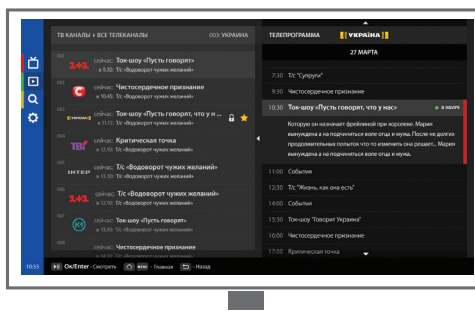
ТВ КАНАЛЫ › ВСЕ ТЕЛЕКАНАЛЫ 003 УКРАИНА

ТЕЛЕПРОГРАММА УКРАЇНА

27 МАРТА

001 1+1 сейчас: Ток-шоу «Пусть говорят»
в 9.30: Т/с «Водоворот чужих желаний»

002 сейчас: Чистосердечное признание
в 10.45: Т/с «Водоворот чужих желаний»

003 УКРАЇНА сейчас: Ток-шоу «Пусть говорят, что у н...
в 11.15: Т/с «Водоворот чужих желаний»

004 ТВі сейчас: Критическая точка
в 9.30: Т/с «Водоворот чужих желаний»

005 ІНТЕР сейчас: Т/с «Водоворот чужих желаний»
в 9.30: Т/с «Водоворот чужих желаний»

006 1+1 сейчас: Т/с «Водоворот чужих желаний»
в 9.30: Т/с «Водоворот чужих желаний»

007 сейчас: Ток-шоу «Пусть говорят»
в 9.30: Т/с «Водоворот чужих желаний»

008 сейчас: Чистосердечное признание

7:30 Т/с "Сурогут"

9:00 Чистосердечное признание

10:30 Ток-шоу «Пусть говорят, что у нас» В ЭФИРЕ

Которую он назначает фрейлиной при королеве. Мария вынуждена и на подчиняться воле отца и мужа. После не долгих продолжительных попыток что-то изменить она решает... Мария вынуждена и на подчиняться воле отца и мужа.

11:00 События

12:00 Т/с "Жизнь, как она есть"

13:00 События

15:30 Ток-шоу "Говорит Украина"

16:00 Чистосердечное признание

17:00 Критическая точка

10:52 OK/Enter - Смотреть MENU - Главная - Назад